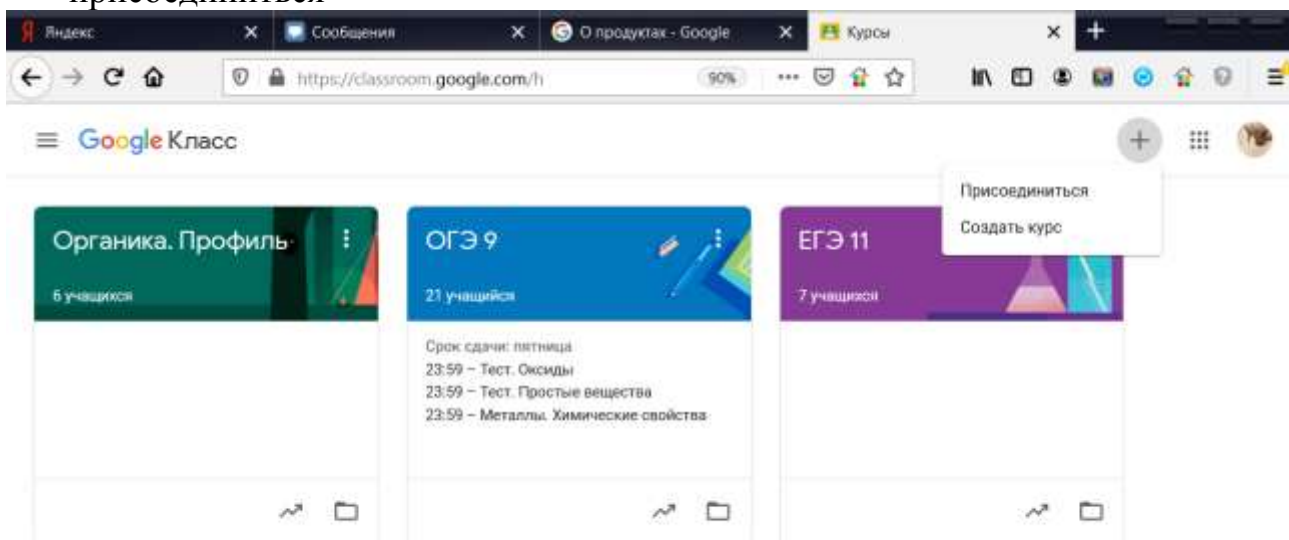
присоединиться

Яндекс
Сообщения
О продуктах - Google
Курсы

https://classroom.google.com/h
90%

Google Класс

Присоединиться
Создать курс

Органика. Профиль
6 учащихся

ОГЭ 9
21 учащийся
Срок сдачи: пятница
23:59 – Тест. Оксиды
23:59 – Тест. Простые вещества
23:59 – Металлы. Химические свойства

ЕГЭ 11
7 учащихся